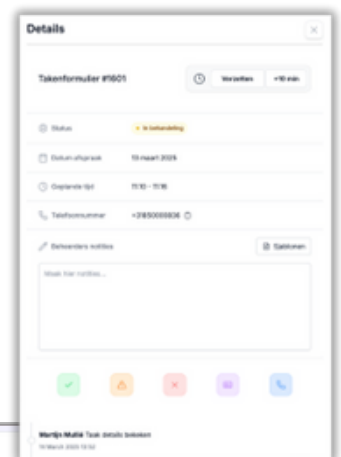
Details

Takenformulier #1601

Verzetten

+10 min

Status

• In behandeling

Datum afspraak

13 maart 2025

Geplande tijd

11:10 - 11:15

Telefoonnummer

+31650000836

Behandelaars notities

Sjablonen

Maak hier notities...

Martijn Mulié Taak details bekeken

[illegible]